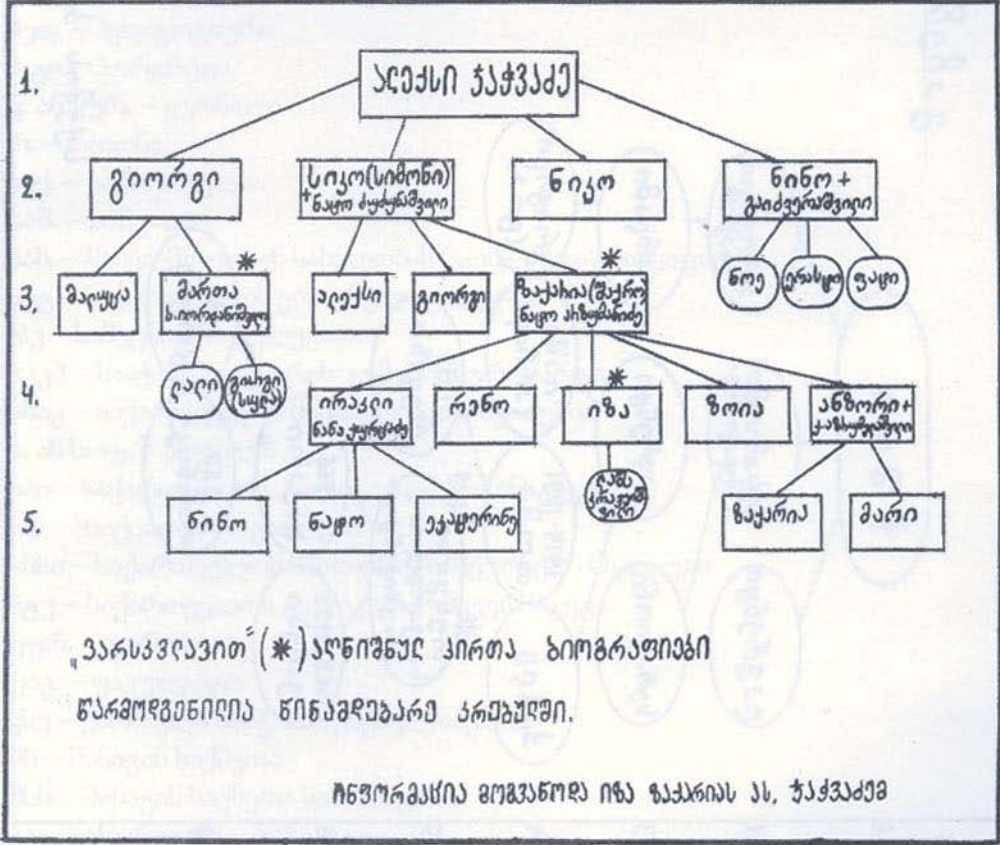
1. ალექსი ჭაჭავაძე

2. გიორგი
სიკო (სიმონი) + ნატო ბაგრატიშვილი
ნიკო
ნინო + გაბაშვილი

3. მარიკა
მართა ბ. ორბელიანი ✱
ალექსი
გიორგი
ზაქარია (ზაქრო) ნატო ანდრონიკაშვილი ✱
ნიკო
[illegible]
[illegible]

4. ლალი
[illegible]
ირაკლი ნინა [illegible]
რენო
ილია ✱
ზოია
ანზორი + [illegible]
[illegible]

5. ნინო
ნატო
ეკატერინე
ზაქარია
მარი

„ვარსკვლავით (✱) აღნიშნულ პირთა ბიოგრაფიები წარმოდგენილია წინამდებარე კრებულში.

ინფორმაცია მოგვაწოდა ილია ზაქარიას ას. ჭაჭავაძემ